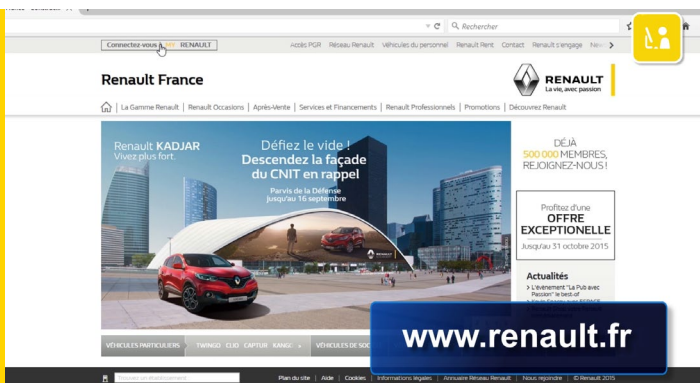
Rechercher

Connectez-vous à MY RENAULT | Accès PGR | Réseau Renault | Véhicules du personnel | Renault Rent | Contact | Renault s'engage | Nev

Renault France

RENAULT
La vie, avec passion

La Gamme Renault | Renault Occasions | Après-Vente | Services et Financements | Renault Professionnels | Promotions | Découvrir Renault

Renault KADJAR
Vivez plus fort.

Défiez le vide !
Descendez la façade du CNIT en rappel

Parvis de la Défense
jusqu'au 16 septembre

DÉJÀ
500 000 MEMBRES,
REJOIGNEZ-NOUS !

Profitez d'une
OFFRE EXCEPTIONELLE
Jusqu'au 31 octobre 2015

Actualités
L'événement "La Pub avec Passion" le best-of

VÉHICULES PARTICULIERS | TWINGO | CLIO | CAPTUR | KANGO | VÉHICULES DE SOC

www.renault.fr

Plan du site | Aide | Cookies | Informations légales | Annuaire Réseau Renault | Nous rejoindre | © Renault 2015